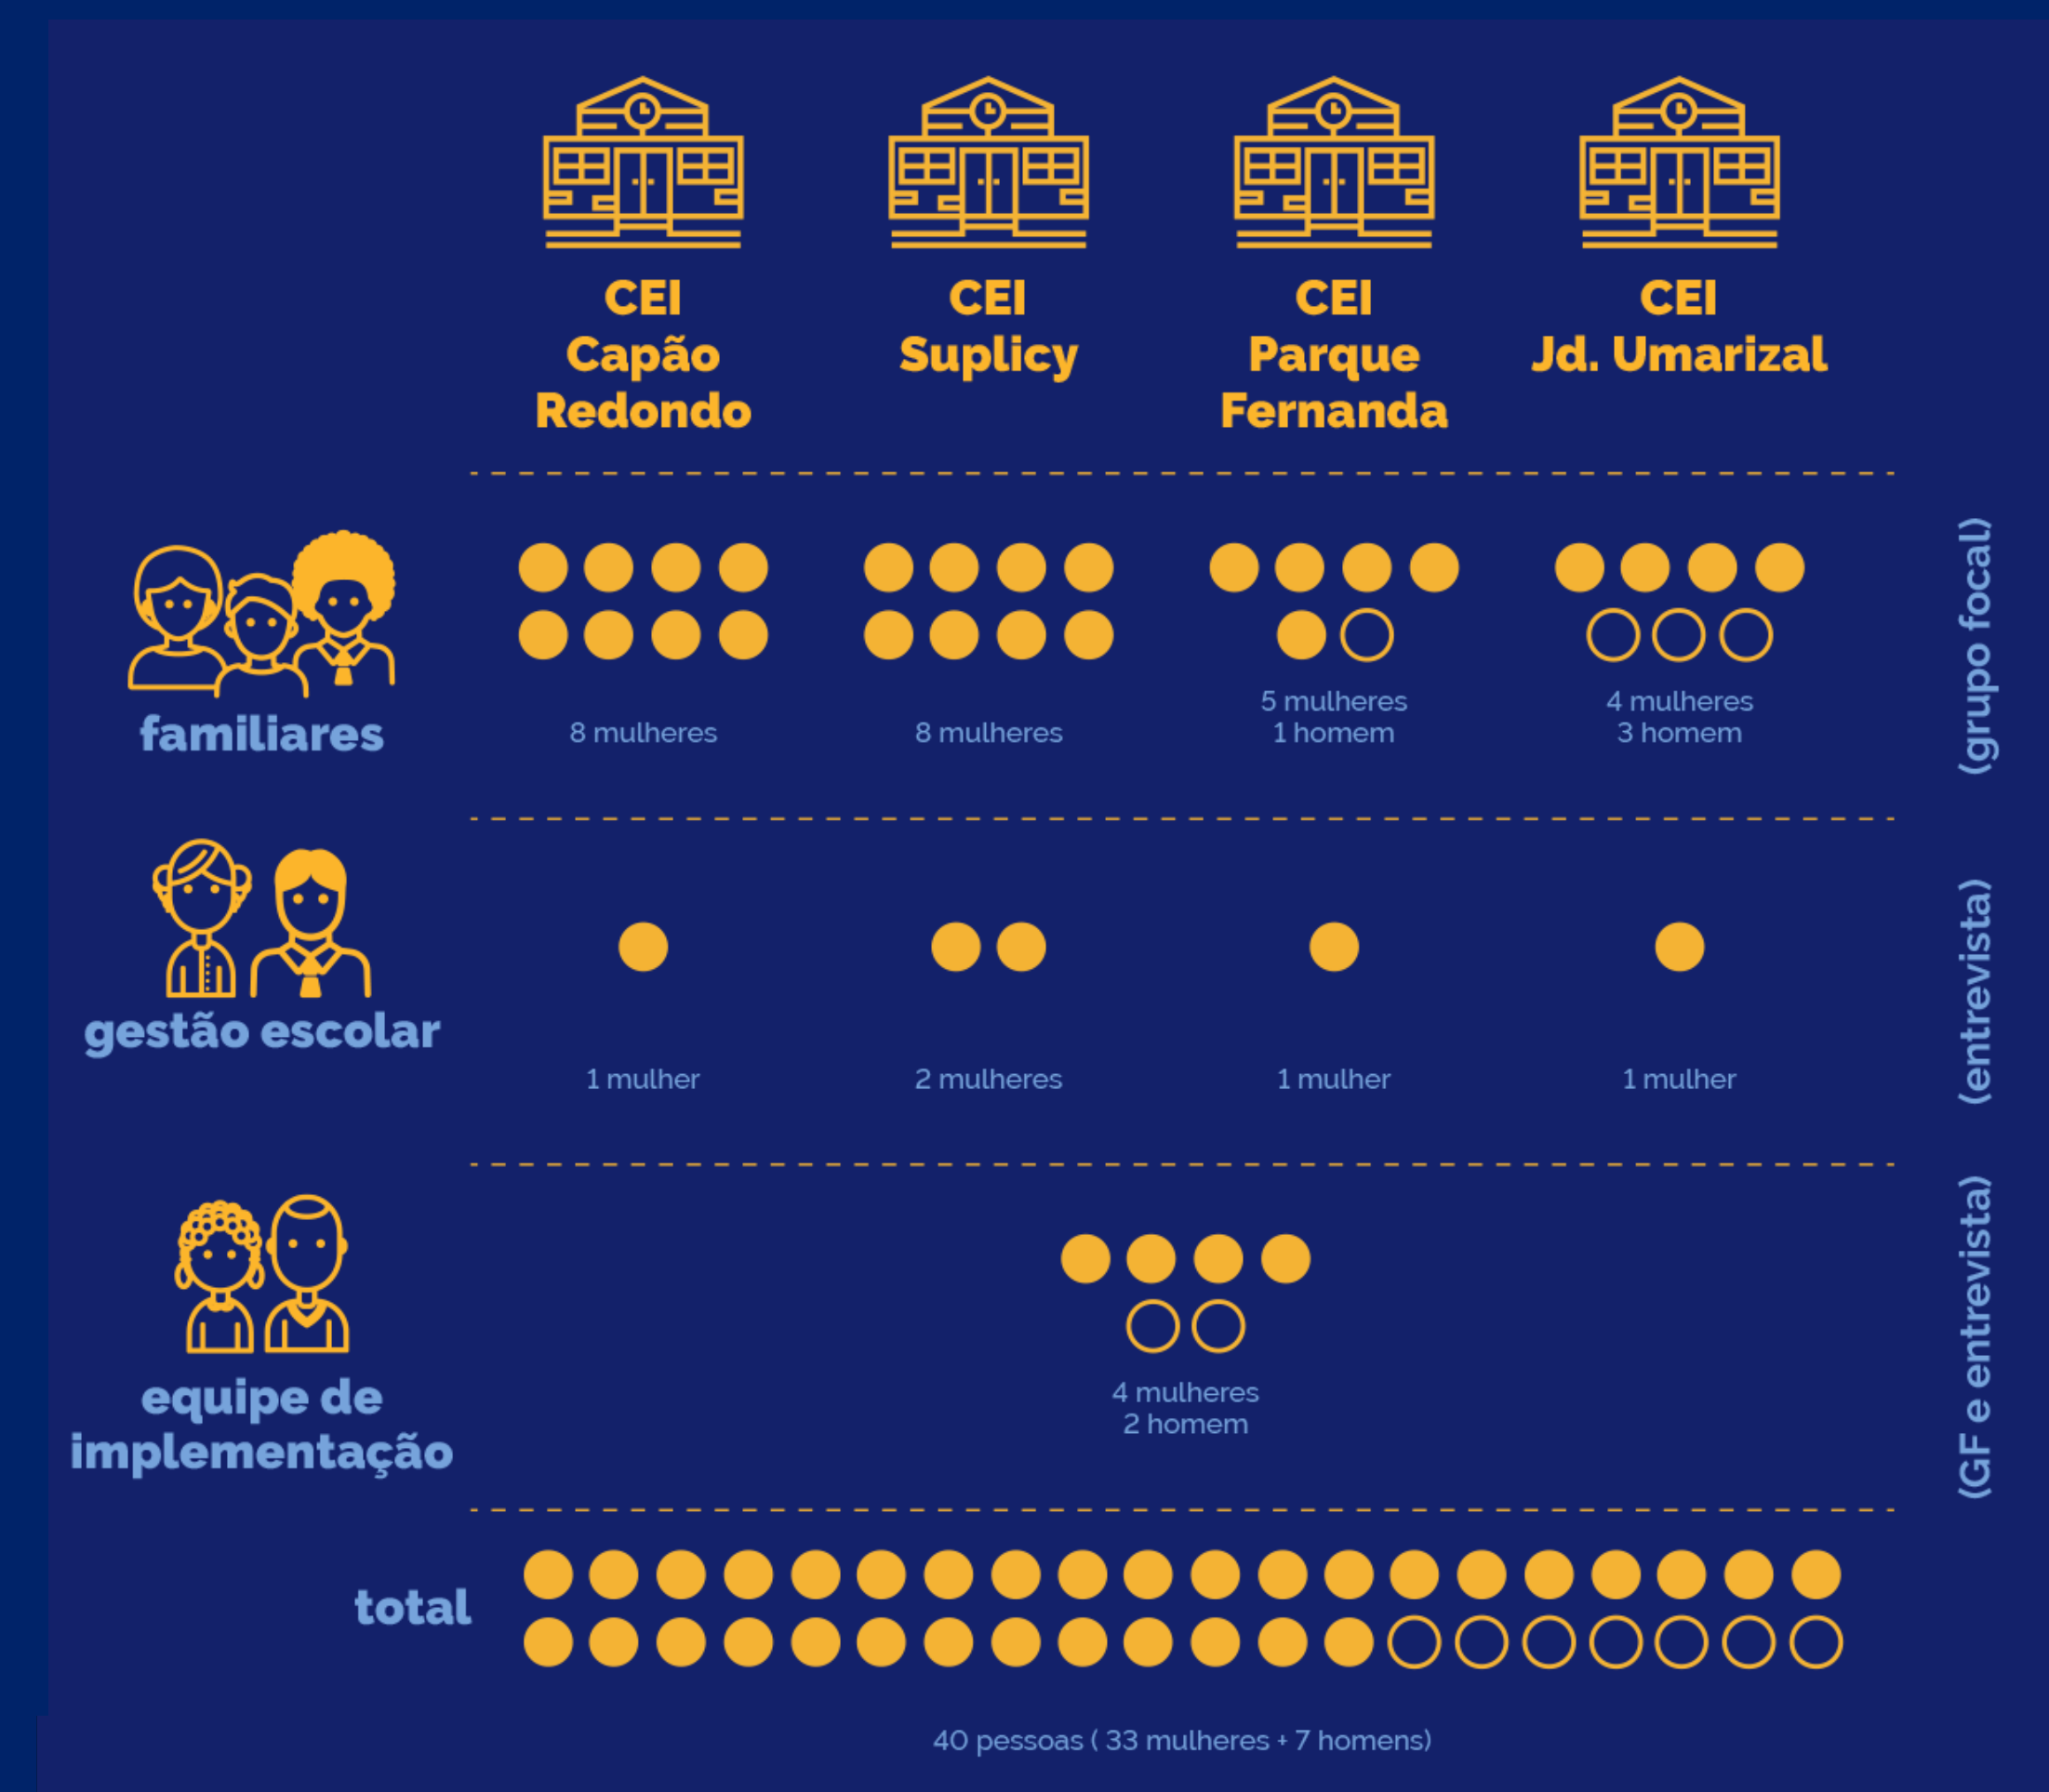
CEI
Capão
Redondo

CEI
Suplicy

CEI
Parque
Fernanda

CEI
Jd. Umarizal

familiares

8 mulheres

8 mulheres

5 mulheres
1 homem

4 mulheres
3 homem

(grupo focal)

gestão escolar

1 mulher

2 mulheres

1 mulher

1 mulher

(entrevista)

equipe de implementação

4 mulheres
2 homem

(GF e entrevista)

total

40 pessoas ( 33 mulheres + 7 homens)